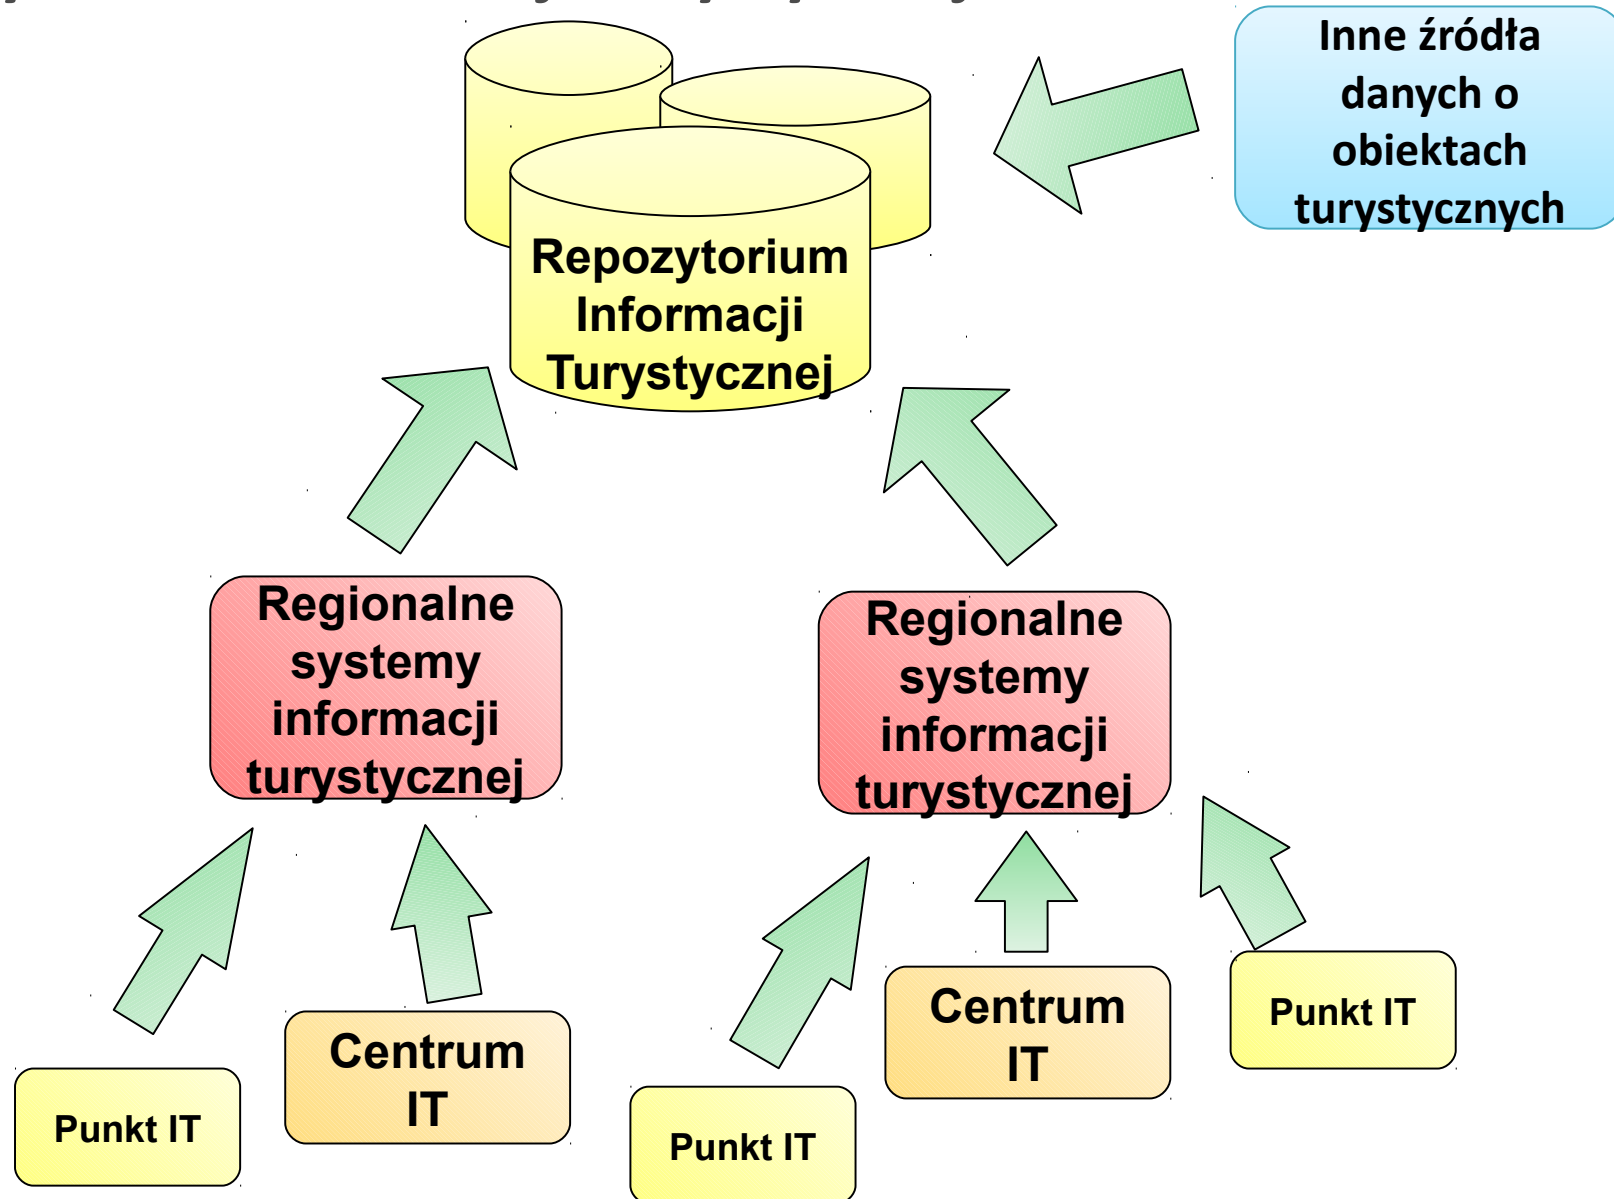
Inne źródła danych o obiektach turystycznych

Repozytorium Informacji Turystycznej

Regionalne systemy informacji turystycznej

Regionalne systemy informacji turystycznej

Punkt IT

Centrum IT

Punkt IT

Centrum IT

Punkt IT